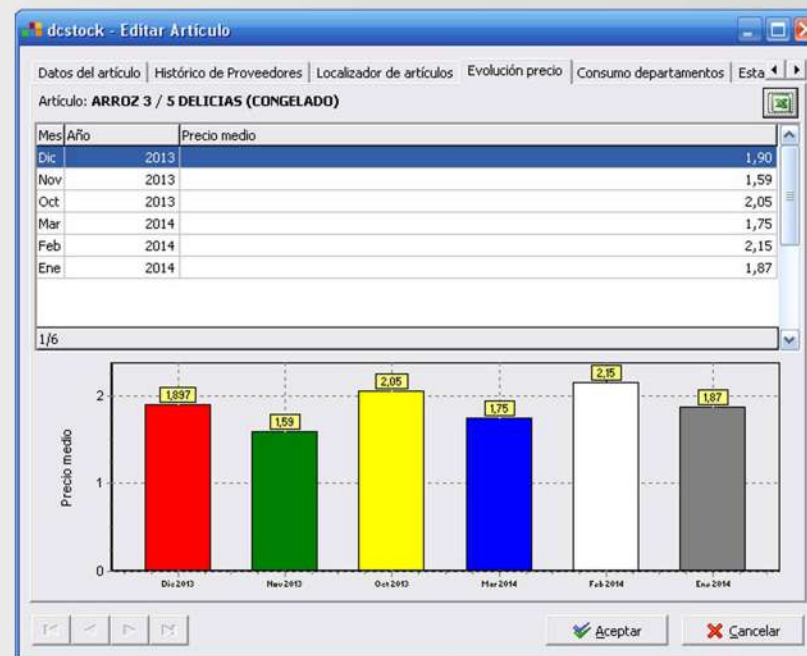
dcstock - Editar Artículo

Datos del artículo | Histórico de Proveedores | Localizador de artículos | Evolución precio | Consumo departamentos | Esta

Artículo: ARROZ 3 / 5 DELICIAS (CONGELADO)

| Mes | Año | Precio medio |
|---|---|---|
| Dic | 2013 | 1,90 |
| Nov | 2013 | 1,59 |
| Oct | 2013 | 2,05 |
| Mar | 2014 | 1,75 |
| Feb | 2014 | 2,15 |
| Ene | 2014 | 1,87 |

1/6

Precio medio

2
1
0

1,897
1,59
2,05
1,75
2,15
1,87

Dic 2013
Nov 2013
Oct 2013
Mar 2014
Feb 2014
Ene 2014

Aceptar
Cancelar